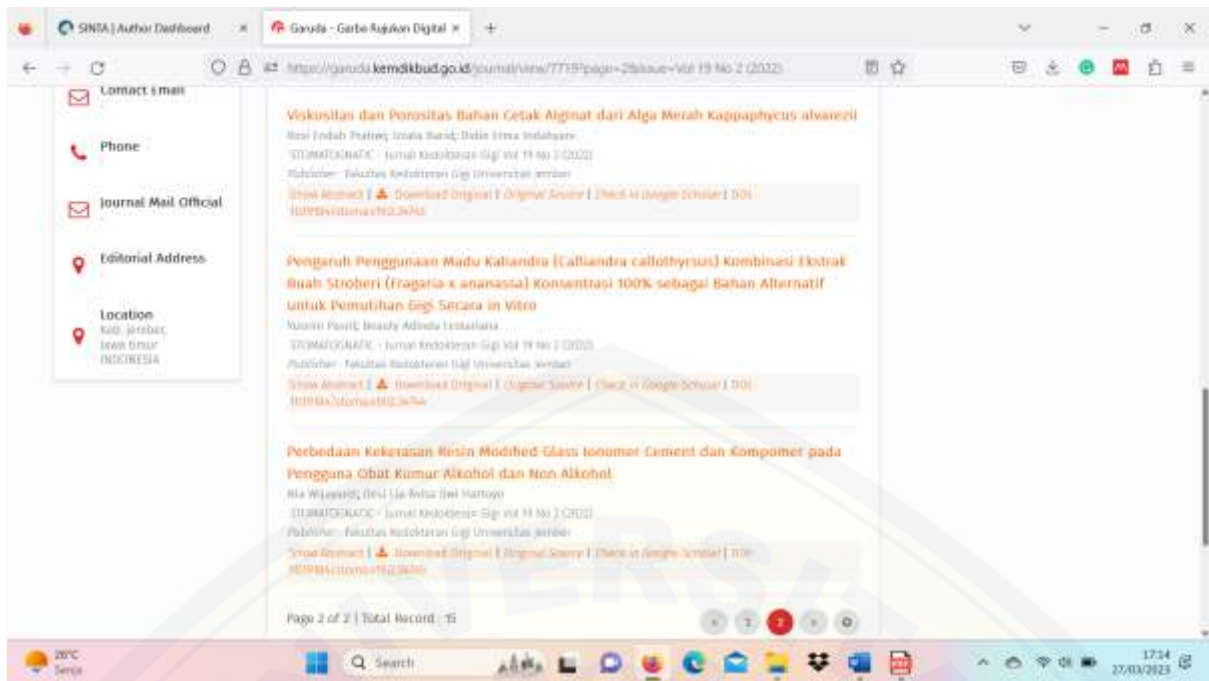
SINTA | Author Dashboard
Garuda - Garba Rujukan Digital

https://garuda.kemdikbud.go.id/journal/view/7719?page=2&issue=Vol 19 No 2 (2022)

Contact Email

Phone

Journal Mail Official

Editorial Address

Location
Kab. jember,
Jawa timur
INDONESIA

Viskositas dan Porositas Bahan Cetak Alginat dari Alga Merah Kappaphycus alvarezii
Rosi Endah Pratiwi; Izzata Barid; Didin Erma Indahyani
STOMATOGNATIC - Jurnal Kedokteran Gigi Vol 19 No 2 (2022)
Publisher : Fakultas Kedokteran Gigi Universitas Jember
Show Abstract | Download Original | Original Source | Check in Google Scholar | DOI: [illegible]

Pengaruh Penggunaan Madu Kaliandra (Calliandra callothyrsus) Kombinasi Ekstrak Buah Stroberi (Fragaria x ananassa) Konsentrasi 100% sebagai Bahan Alternatif untuk Pemutihan Gigi Secara in Vitro
Yusmin Fazril; Branty Adinda Lestariana
STOMATOGNATIC - Jurnal Kedokteran Gigi Vol 19 No 2 (2022)
Publisher : Fakultas Kedokteran Gigi Universitas Jember
Show Abstract | Download Original | Original Source | Check in Google Scholar | DOI: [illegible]

Perbedaan Kekerasan Resin Modified Glass Ionomer Cement dan Kompomer pada Pengguna Obat Kumur Alkohol dan Non Alkohol
Ria Wijayanti; Desi Lia Avisa Dwi Hartoyo
STOMATOGNATIC - Jurnal Kedokteran Gigi Vol 19 No 2 (2022)
Publisher : Fakultas Kedokteran Gigi Universitas Jember
Show Abstract | Download Original | Original Source | Check in Google Scholar | DOI: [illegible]

Page 2 of 2 | Total Record : 15

1 2

28°C
Senja
Search
17:14
27/03/2023